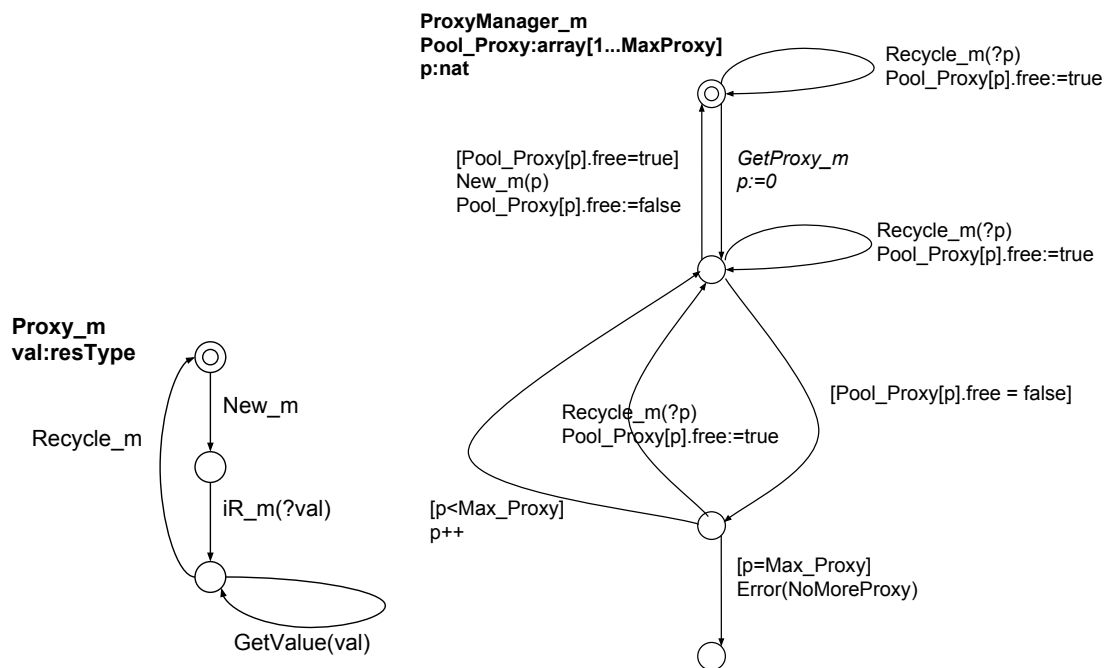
ProxyManager_m
Pool_Proxy:array[1...MaxProxy]
p:nat

Recycle_m(?p)
Pool_Proxy[p].free:=true

[Pool_Proxy[p].free=true]
New_m(p)
Pool_Proxy[p].free:=false

GetProxy_m
p:=0

Recycle_m(?p)
Pool_Proxy[p].free:=true

Proxy_m
val:resType

New_m

Recycle_m

iR_m(?val)

GetValue(val)

Recycle_m(?p)
Pool_Proxy[p].free:=true

[Pool_Proxy[p].free = false]

[p<Max_Proxy]
p++

[p=Max_Proxy]
Error(NoMoreProxy)